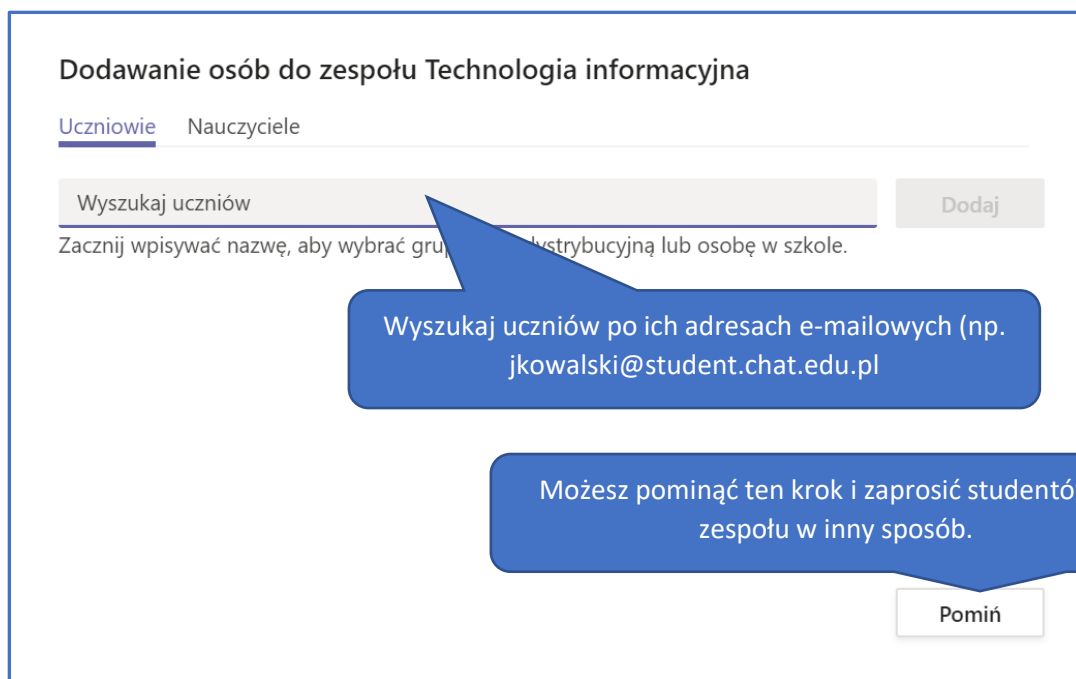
Dodawanie osób do zespołu Technologia informacyjna

Uczniowie Nauczyciele

Wyszukaj uczniów

Dodaj

Zacznij wpisywać nazwę, aby wybrać gru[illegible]ystrybucyjną lub osobę w szkole.

Wyszukaj uczniów po ich adresach e-mailowych (np. jkowalski@student.chat.edu.pl

Możesz pominąć ten krok i zaprosić studentó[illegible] zespołu w inny sposób.

Pomiń